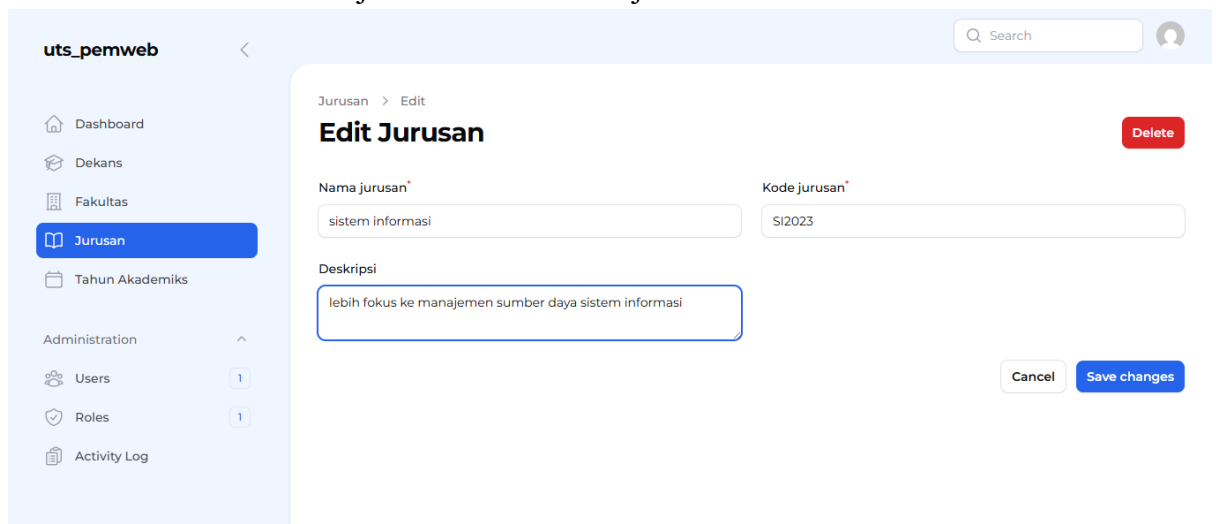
uts_pemweb

Dashboard
Dekans
Fakultas
Jurusan
Tahun Akademiks

Administration
Users 1
Roles 1
Activity Log

Search

Jurusan > Edit
Edit Jurusan
Delete

Nama jurusan*
sistem informasi

Kode jurusan*
SI2023

Deskripsi
lebih fokus ke manajemen sumber daya sistem informasi

Cancel
Save changes